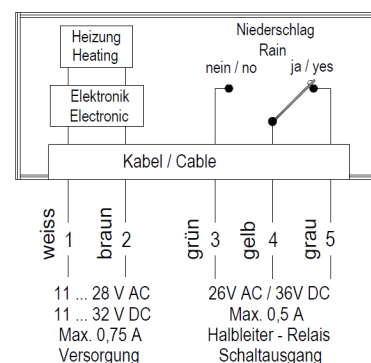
Heizung
Heating

Elektronik
Electronic

Niederschlag
Rain

nein / no

ja / yes

Kabel / Cable

weiss 1
braun 2
grün 3
gelb 4
grau 5

11 ... 28 V AC
11 ... 32 V DC
Max. 0,75 A
Versorgung

26V AC / 36V DC
Max. 0,5 A
Halbleiter - Relais
Schaltausgang